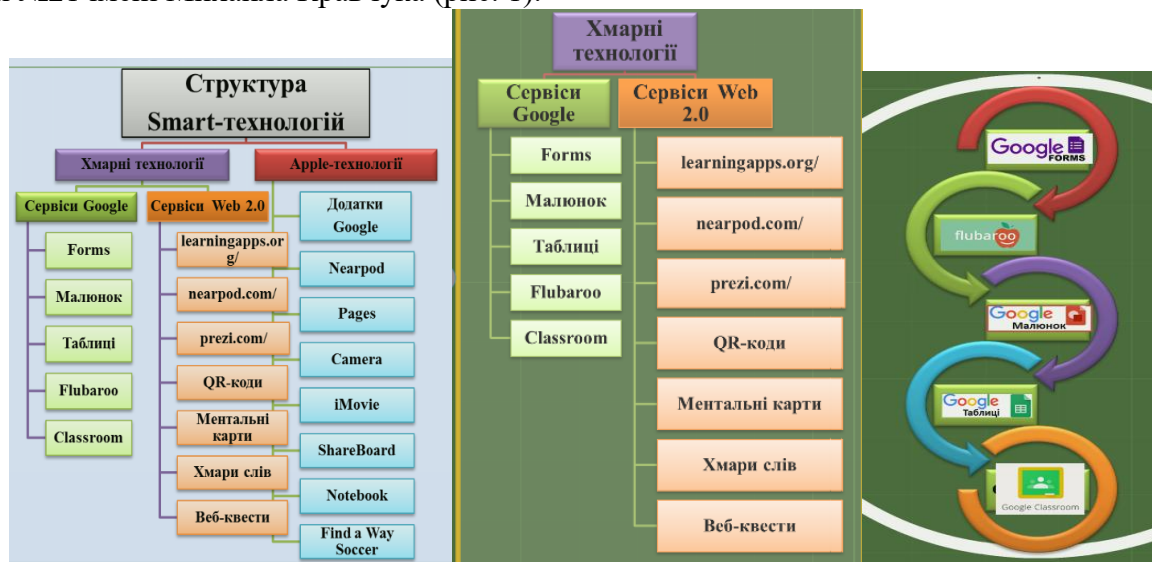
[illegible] імені Михайла Кравчука (рис. 1).

Структура Smart-технологій

Хмарні технології

Apple-технології

Сервіси Google

Сервіси Web 2.0

Forms

Малюнок

Таблиці

Flubaroo

Classroom

learningapps.org/

nearpod.com/

prezi.com/

QR-коди

Ментальні карти

Хмари слів

Веб-квести

Додатки Google

Nearpod

Pages

Camera

iMovie

ShareBoard

Notebook

Find a Way Soccer

Хмарні технології

Сервіси Google

Сервіси Web 2.0

Forms

Малюнок

Таблиці

Flubaroo

Classroom

learningapps.org/

nearpod.com/

prezi.com/

QR-коди

Ментальні карти

Хмари слів

Веб-квести

Google FORMS

flubaroo

Google Малюнок

Google Таблиці

Google Classroom